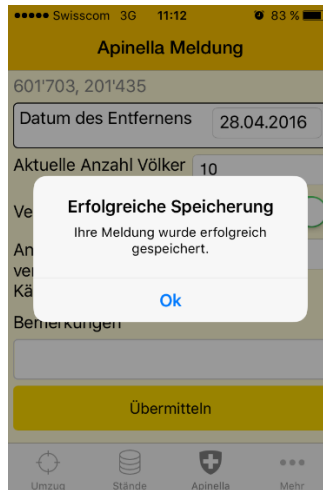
●●●●● Swisscom 3G 11:12 83 %

Apinella Meldung

601'703, 201'435

Datum des Entfernens 28.04.2016

Aktuelle Anzahl Völker 10

Ve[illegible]

An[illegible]
ver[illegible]
Kä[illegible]

Bemerkungen

Erfolgreiche Speicherung

Ihre Meldung wurde erfolgreich gespeichert.

Ok

Übermitteln

Umzug Stände Apinella Mehr